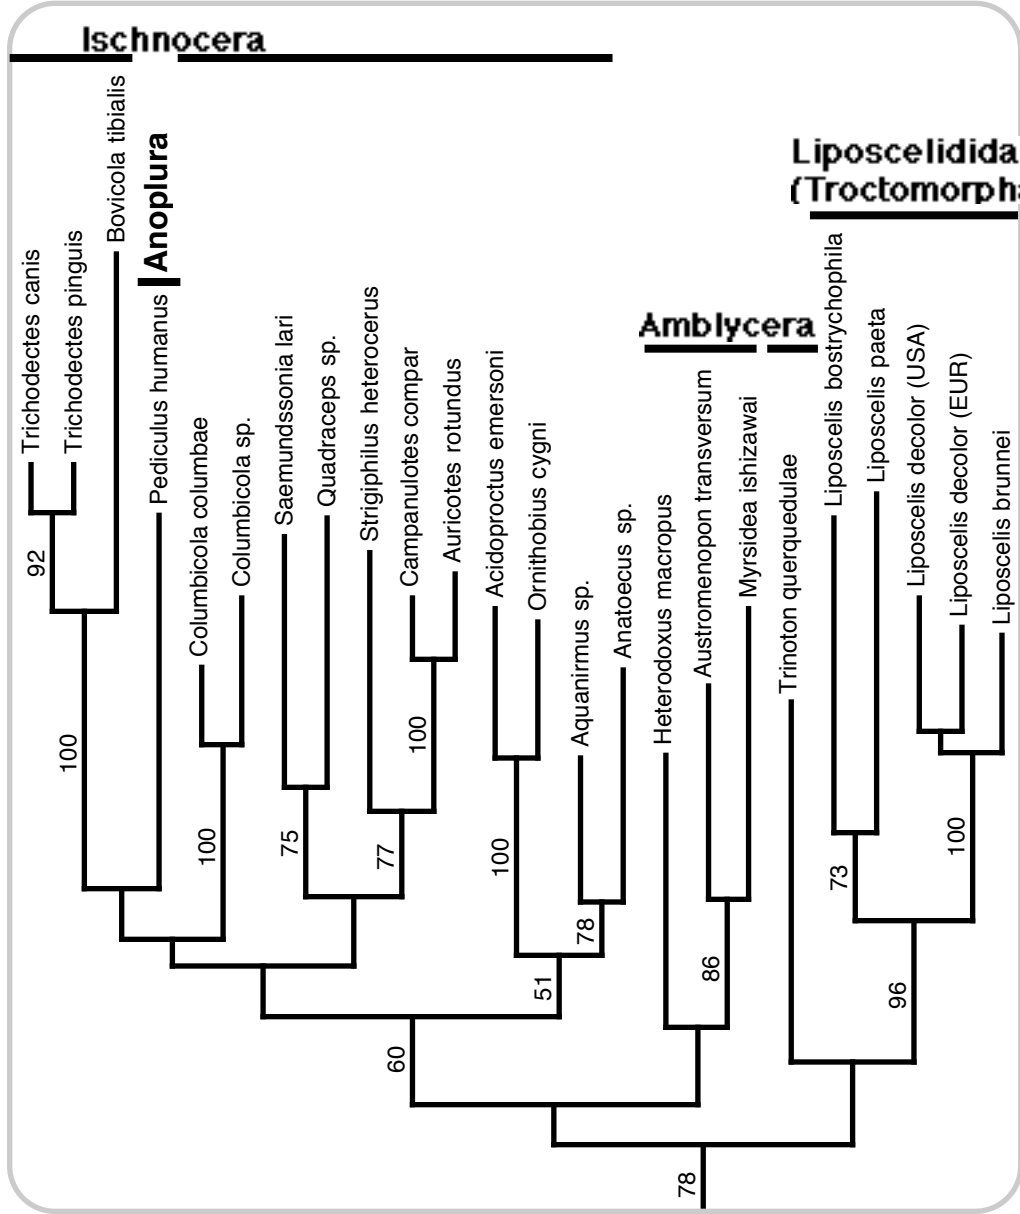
Ischnocera

Anoplura

Liposcelidida
(Troctomorph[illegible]

Amblycera

Trichodectes canis
Trichodectes pinguis
Bovicola tibialis
Pediculus humanus
Columbicola columbae
Columbicola sp.
Saemundssonia lari
Quadraceps sp.
Strigiphilus heterocerus
Campanulotes compar
Auricotes rotundus
Acidoproctus emersoni
Ornithobius cygni
Aquanirmus sp.
Anatoecus sp.
Heterodoxus macropus
Austromenopon transversum
Myrsidea ishizawai
Trinoton querquedulae
Liposcelis bostrychophila
Liposcelis paeta
Liposcelis decolor (USA)
Liposcelis decolor (EUR)
Liposcelis brunnei

92
100
100
75
77
100
100
78
51
86
60
73
100
96
78